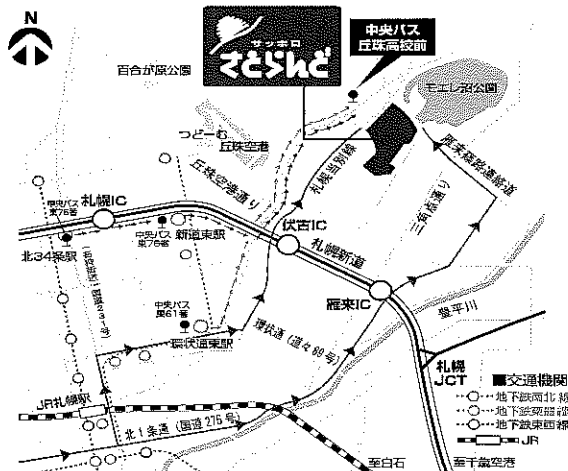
N

サッポロ さとらんど

中央バス 丘珠高校前

百合が原公園

モエレ沼公園

つどーむ

丘珠空港

丘珠空港通り

札幌当別線

厚別東通

三角通り

中央バス 東76番

札幌IC

中央バス 東76番

新道東駅

伏古IC

札幌新道

北34条駅

中央バス 東61番

環状通東駅

環状通(道々89号)

雁来IC

豊平川

札幌JCT

JR札幌駅

北1条通(国道275号)

■交通機関
地下鉄南北線
地下鉄東豊線
地下鉄東西線
JR

至白石

至千歳空港